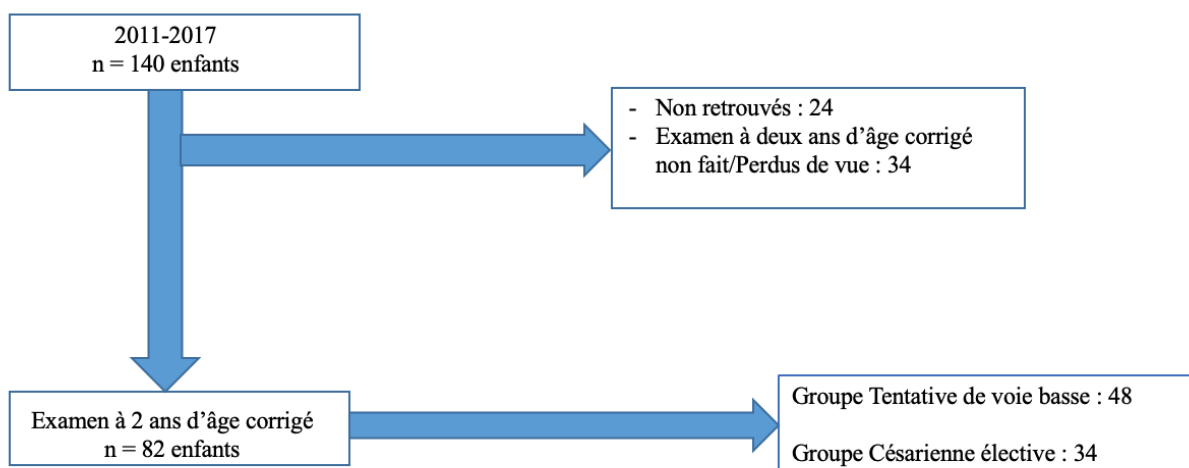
2011-2017
n = 140 enfants

- Non retrouvés : 24
- Examen à deux ans d'âge corrigé non fait/Perdus de vue : 34

Examen à 2 ans d'âge corrigé
n = 82 enfants

Groupe Tentative de voie basse : 48

Groupe Césarienne élective : 34